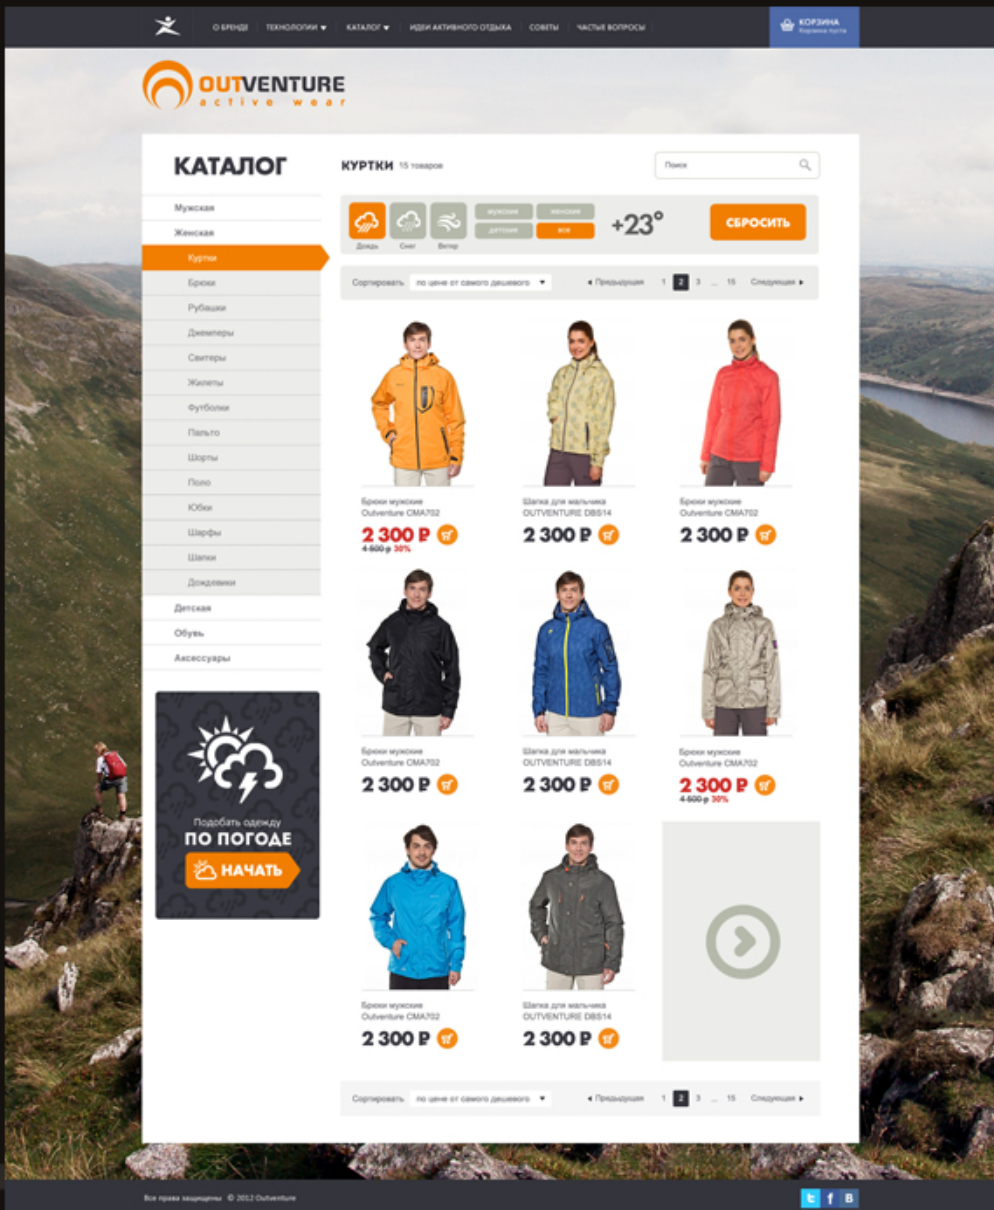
О БРЕНДЕ ТЕХНОЛОГИИ ▾ КАТАЛОГ ▾ ИДЕИ АКТИВНОГО ОТДЫХА СОВЕТЫ ЧАСТЫЕ ВОПРОСЫ

КОРЗИНА
Корзина пуста

OUTVENTURE
active wear

КАТАЛОГ

Мужская
Женская
Куртки
Брюки
Рубашки
Джемперы
Свитеры
Жилеты
Футболки
Пальто
Шорты
Поло
Юбки
Шарфы
Шапки
Дождевики
Детская
Обувь
Аксессуары

Подобать одежду
ПО ПОГОДЕ
НАЧАТЬ

КУРТКИ 15 товаров

Поиск

Дождь Снег Ветер
мужские женские
детские все
+23°
СБРОСИТЬ

Сортировать по цене от самого дешевого ▾ ◂ Предыдущая 1 2 3 ... 15 Следующая ▸

Брюки мужские
Outventure CMA702
2 300 ₽
4 600 р 30%

Шапка для мальчика
OUTVENTURE DBS14
2 300 ₽

Брюки мужские
Outventure CMA702
2 300 ₽

Брюки мужские
Outventure CMA702
2 300 ₽

Шапка для мальчика
OUTVENTURE DBS14
2 300 ₽

Брюки мужские
Outventure CMA702
2 300 ₽
4 600 р 30%

Брюки мужские
Outventure CMA702
2 300 ₽

Шапка для мальчика
OUTVENTURE DBS14
2 300 ₽

Сортировать по цене от самого дешевого ▾ ◂ Предыдущая 1 2 3 ... 15 Следующая ▸

Все права защищены © 2012 Outventure

t f B